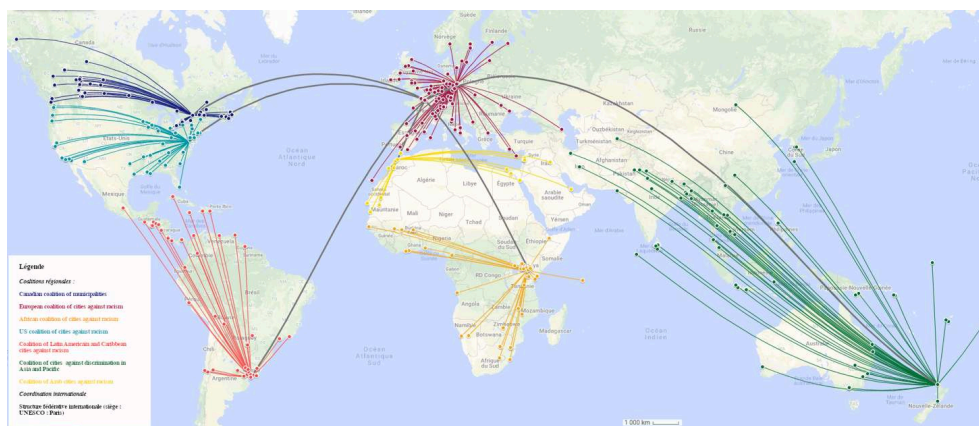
Légende

Coalitions régionales :

Canadian coalition of municipalities

European coalition of cities against racism

African coalition of cities against racism

US coalition of cities against racism

Coalition of Latin American and Caribbean cities against racism

Coalition of cities against discrimination in Asia and Pacific

Coalition of Arab cities against racism

Coordination internationale

Structure fédérative internationale (siège : UNESCO - Paris)

Canada
États-Unis
Mexique
Océan Atlantique Nord
Océan Atlantique Sud
Venezuela
Colombie
Pérou
Brésil
Bolivie
Chili
Argentine
Suède
Finlande
Norvège
Russie
Ukraine
Turquie
Grèce
Algérie
Libye
Égypte
Mauritanie
Mali
Niger
Tchad
Soudan
Nigeria
Éthiopie
Somalie
Kenya
Tanzanie
RD Congo
Angola
Zambie
Namibie
Botswana
Zimbabwe
Mozambique
Madagascar
Afrique du Sud
Arabie saoudite
Yémen
Iran
Irak
Syrie
Ouzbékistan
Turkménistan
Afghanistan
Pakistan
Inde
Mongolie
Chine
Japon
Océan Indien
Australie
Papouasie-Nouvelle-Guinée
Nouvelle-Zélande
1 000 km